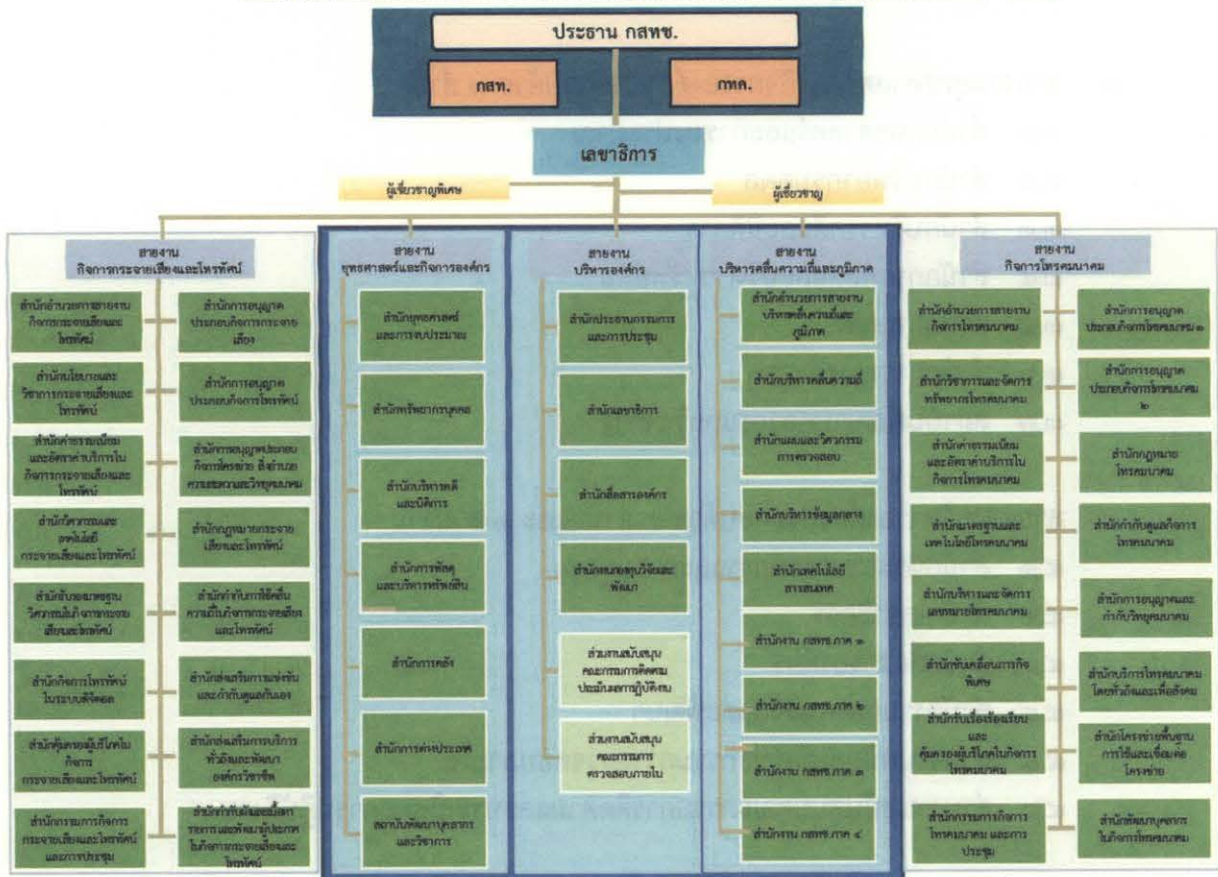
ประธาน กสทช.

กสท.

กทค.

เลขาธิการ

ผู้เชี่ยวชาญพิเศษ

ผู้เชี่ยวชาญ

สายงาน
กิจการกระจายเสียงและโทรทัศน์

สำนักอำนวยการสายงานกิจการกระจายเสียงและโทรทัศน์

สำนักการอนุญาตประกอบกิจการกระจายเสียง

สำนักนโยบายและวิชาการกระจายเสียงและโทรทัศน์

สำนักการอนุญาตประกอบกิจการโทรทัศน์

สำนักค่าธรรมเนียมและอัตราค่าบริการในกิจการกระจายเสียงและโทรทัศน์

สำนักการอนุญาตประกอบกิจการโทรทัศน์ ที่ใช้คลื่นความถี่และวิทยุคมนาคม

สำนักวิศวกรรมและเทคโนโลยีกระจายเสียงและโทรทัศน์

สำนักกฎหมายกระจายเสียงและโทรทัศน์

สำนักส่งเสริมจรรยาบรรณวิชาชีพสื่อกระจายเสียงและโทรทัศน์

สำนักกำกับการใช้คลื่นความถี่ในกิจการกระจายเสียงและโทรทัศน์

สำนักกิจการโทรทัศน์ในระบบดิจิตอล

สำนักส่งเสริมการแข่งขันและกำกับดูแลกันเอง

สำนักคุ้มครองผู้บริโภคในกิจการกระจายเสียงและโทรทัศน์

สำนักส่งเสริมการบริการทั่วถึงและพัฒนาองค์กรวิชาชีพ

สำนักกรรมการกิจการกระจายเสียงและโทรทัศน์และการประชุม

สำนักกำกับผังและเนื้อหารายการและพัฒนาผู้ประกอบการในกิจการกระจายเสียงและโทรทัศน์

สายงาน
ยุทธศาสตร์และกิจการองค์กร

สำนักยุทธศาสตร์และการงบประมาณ

สำนักทรัพยากรบุคคล

สำนักบริหารคดีและนิติการ

สำนักการพัสดุและบริหารทรัพย์สิน

สำนักการคลัง

สำนักการต่างประเทศ

สถาบันพัฒนาบุคลากรและวิชาการ

สายงาน
บริหารองค์กร

สำนักประสานกรรมการและการประชุม

สำนักเลขาธิการ

สำนักสื่อสารองค์กร

สำนักแผนงานยุทธวิจัยและพัฒนา

ส่วนงานสนับสนุนคณะกรรมการติดตามประเมินผลการปฏิบัติงาน

ส่วนงานสนับสนุนคณะกรรมการตรวจสอบภายใน

สายงาน
บริหารคลื่นความถี่และภูมิภาค

สำนักอำนวยการสายงานบริหารคลื่นความถี่และภูมิภาค

สำนักบริหารคลื่นความถี่

สำนักแผนและวิศวกรรมการตรวจสอบ

สำนักบริหารข้อมูลกลาง

สำนักเทคโนโลยีสารสนเทศ

สำนักงาน กสทช. ภาค ๑

สำนักงาน กสทช. ภาค ๒

สำนักงาน กสทช. ภาค ๓

สำนักงาน กสทช. ภาค ๔

สายงาน
กิจการโทรคมนาคม

สำนักอำนวยการสายงานกิจการโทรคมนาคม

สำนักการอนุญาตประกอบกิจการโทรคมนาคม ๑

สำนักวิชาการและจัดการทรัพยากรโทรคมนาคม

สำนักการอนุญาตประกอบกิจการโทรคมนาคม ๒

สำนักค่าธรรมเนียมและอัตราค่าบริการในกิจการโทรคมนาคม

สำนักกฎหมายโทรคมนาคม

สำนักมาตรฐานและเทคโนโลยีโทรคมนาคม

สำนักกำกับดูแลกิจการโทรคมนาคม

สำนักบริหารและจัดการเลขหมายโทรคมนาคม

สำนักการอนุญาตและกำกับวิทยุคมนาคม

สำนักขับเคลื่อนภารกิจพิเศษ

สำนักบริการโทรคมนาคมโดยทั่วถึงและเพื่อสังคม

สำนักรับเรื่องร้องเรียนและคุ้มครองผู้บริโภคในกิจการโทรคมนาคม

สำนักโครงข่ายพื้นฐาน การใช้และเชื่อมต่อโครงข่าย

สำนักกรรมการกิจการโทรคมนาคม และการประชุม

สำนักพัฒนาบุคลากรในกิจการโทรคมนาคม